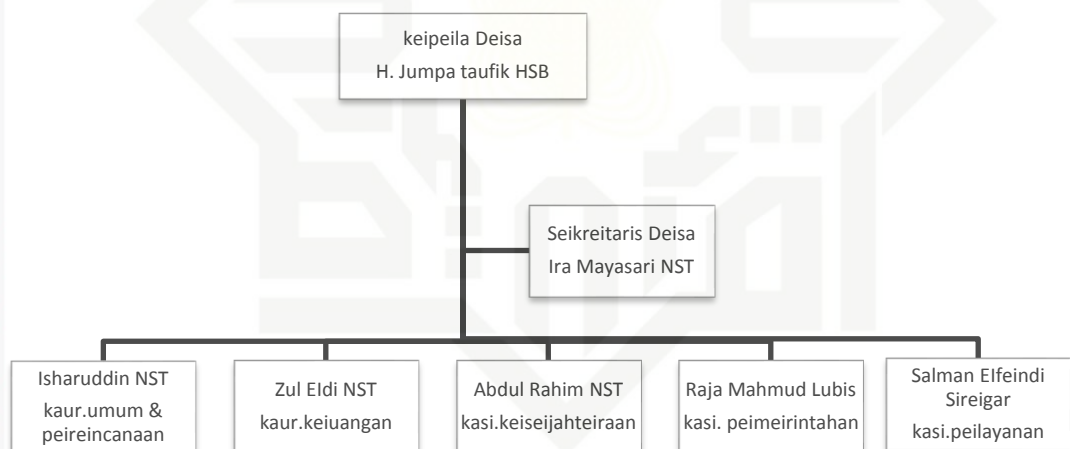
keipeila Deisa
H. Jumpa taufik HSB

Seikreitaris Deisa
Ira Mayasari NST

Isharuddin NST
kaur.umum & peireincanaan

Zul EIdi NST
kaur.keiuangan

Abdul Rahim NST
kasi.keiseijahteiraan

Raja Mahmud Lubis
kasi. peimeirintahan

Salman EIfeindi Sireigar
kasi.peilayanan